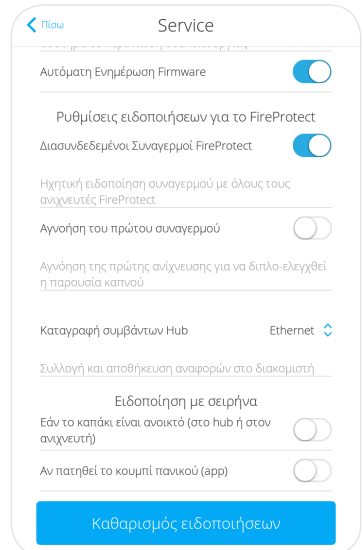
Πίσω
Service

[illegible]

Αυτόματη Ενημέρωση Firmware

Ρυθμίσεις ειδοποιήσεων για το FireProtect

Διασυνδεδεμένοι Συναγερμοί FireProtect

Ηχητική ειδοποίηση συναγερμού με όλους τους ανιχνευτές FireProtect

Αγνόηση του πρώτου συναγερμού

Αγνόηση της πρώτης ανίχνευσης για να διπλο-ελεγχθεί η παρουσία καπνού

Καταγραφή συμβάντων Hub
Ethernet

Συλλογή και αποθήκευση αναφορών στο διακομιστή

Ειδοποίηση με σειρήνα

Εάν το καπάκι είναι ανοικτό (στο hub ή στον ανιχνευτή)

Αν πατηθεί το κουμπί πανικού (app)

Καθαρισμός ειδοποιήσεων